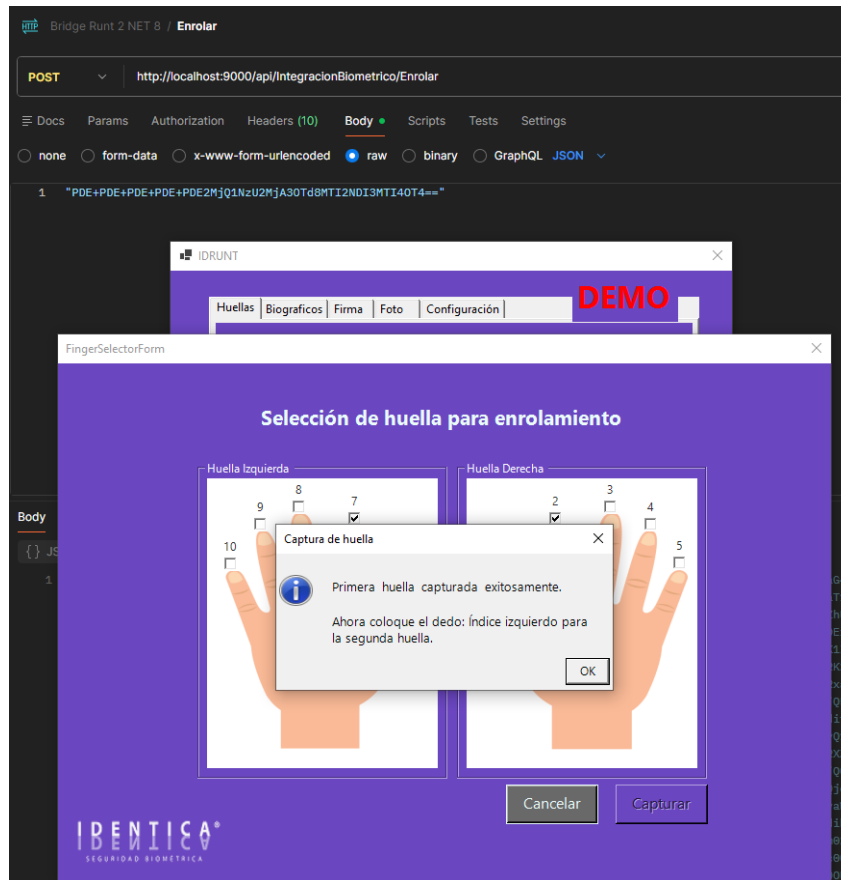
HTTP Bridge Runt 2 NET 8 / Enrolar

POST http://localhost:9000/api/IntegracionBiometrico/Enrolar

Docs Params Authorization Headers (10) Body Scripts Tests Settings

none form-data x-www-form-urlencoded raw binary GraphQL JSON

1 "PDE+PDE+PDE+PDE+PDE2MjQ1NzU2MjA3OTd8MTI2NDI3MTI4OT4=="

IDRUNT

Huellas Biograficos Firma Foto Configuración

DEMO

FingerSelectorForm

Selección de huella para enrolamiento

Huella Izquierda

Huella Derecha

8 9 7 10 2 3 4 5

Body

{ } JS

1

Captura de huella

Primera huella capturada exitosamente.

Ahora coloque el dedo: Índice izquierdo para la segunda huella.

OK

Cancelar Capturar

IDENTICA®
SEGURIDAD BIOMETRICA